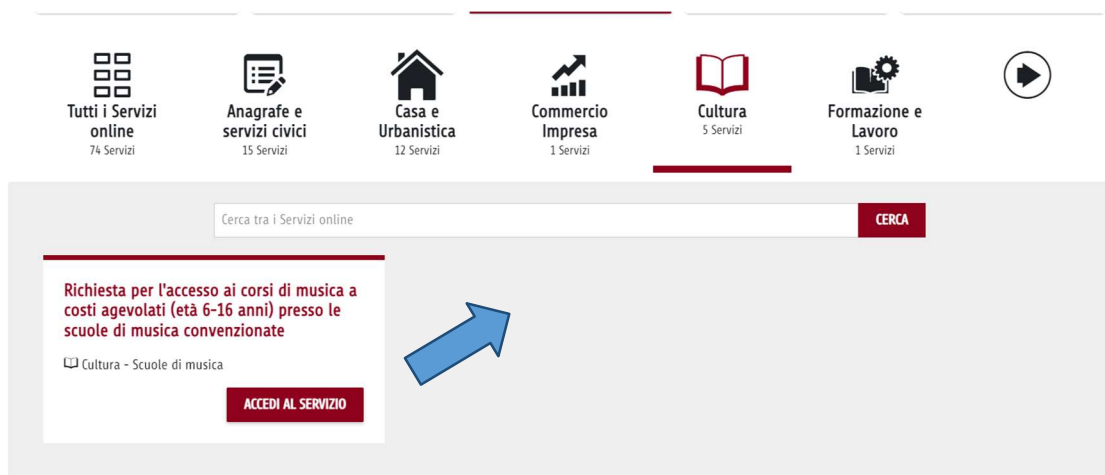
Tutti i Servizi online
74 Servizi

Anagrafe e servizi civici
15 Servizi

Casa e Urbanistica
12 Servizi

Commercio Impresa
1 Servizi

Cultura
5 Servizi

Formazione e Lavoro
1 Servizi

Cerca tra i Servizi online

CERCA

Richiesta per l'accesso ai corsi di musica a costi agevolati (età 6-16 anni) presso le scuole di musica convenzionate

Cultura - Scuole di musica

ACCEDI AL SERVIZIO